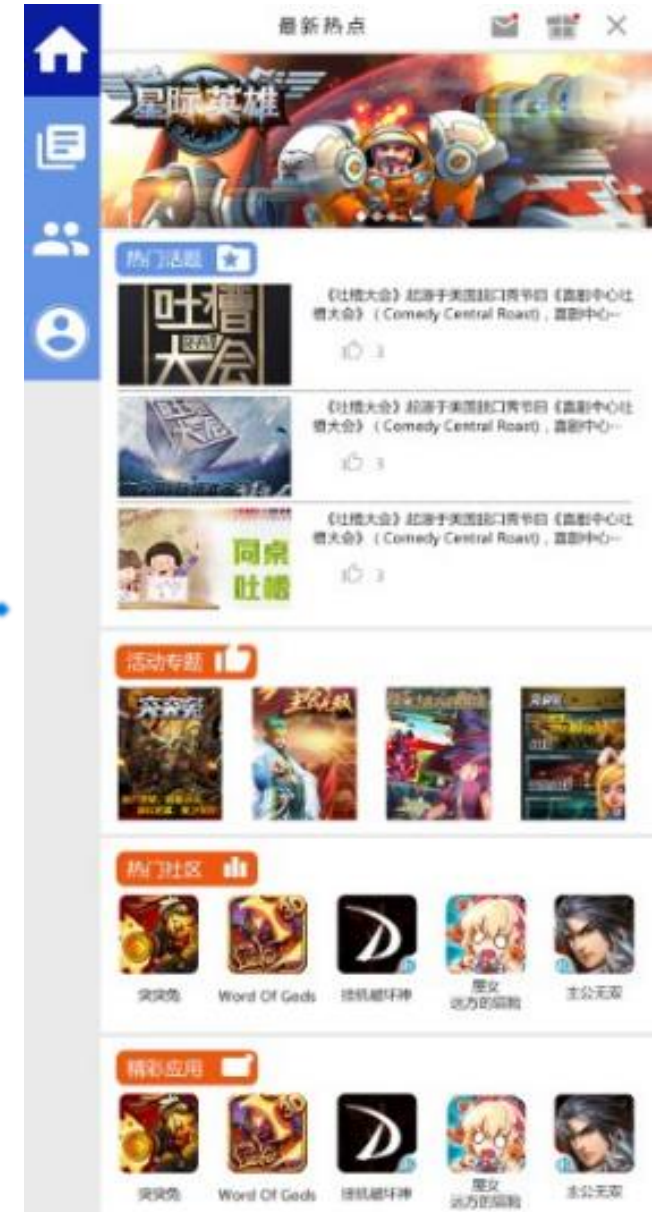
最新热点

星际英雄

热门话题

吐槽大会

《吐槽大会》起源于美国脱口秀节目《喜剧中心吐槽大会》（Comedy Central Roast），喜剧中心…

3

《吐槽大会》起源于美国脱口秀节目《喜剧中心吐槽大会》（Comedy Central Roast），喜剧中心…

3

同桌吐槽

《吐槽大会》起源于美国脱口秀节目《喜剧中心吐槽大会》（Comedy Central Roast），喜剧中心…

3

活动专题

奔奔奔

热门社区

突突兔

Word Of Gods

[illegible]

魔女 远方的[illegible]

主公无双

精彩应用

突突兔

Word Of Gods

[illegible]

魔女 远方的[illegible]

主公无双